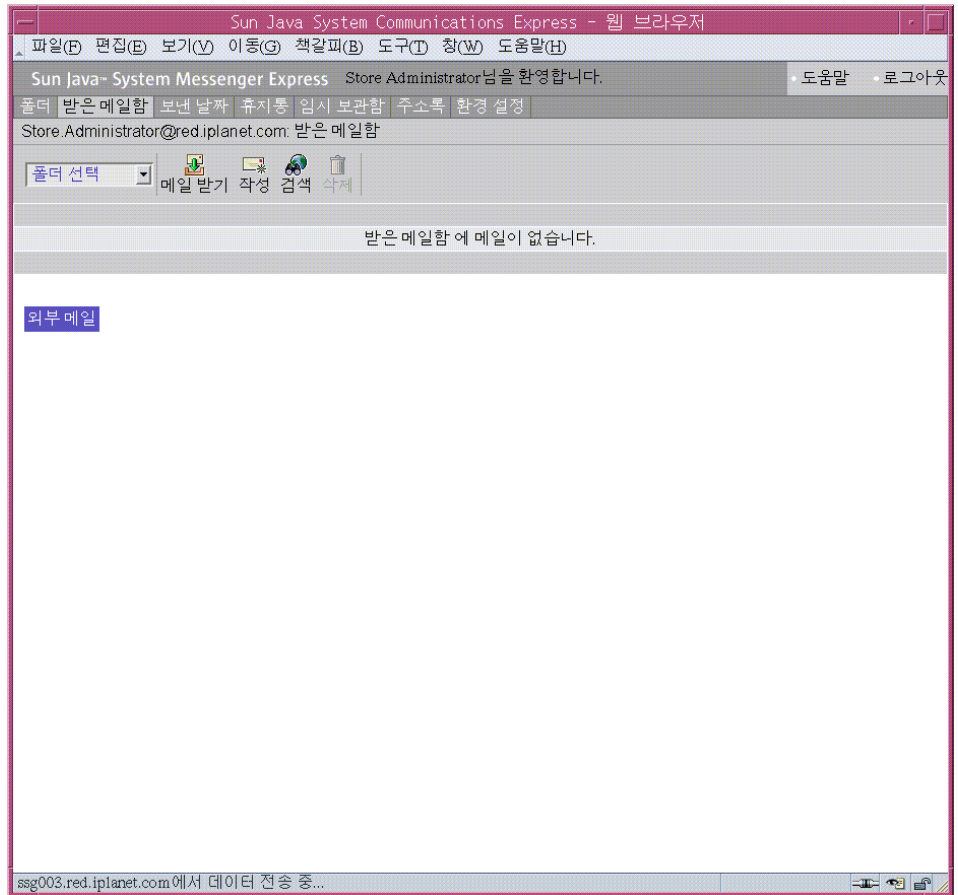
Sun Java System Communications Express - 웹 브라우저

파일(F) 편집(E) 보기(V) 이동(G) 책갈피(B) 도구(T) 창(W) 도움말(H)

Sun Java™ System Messenger Express Store Administrator님을 환영합니다.

도움말 로그아웃

폴더 받은 메일함 보낸 날짜 휴지통 임시 보관함 주소록 환경 설정

Store.Administrator@red.iplanet.com: 받은 메일함

폴더 선택 메일 받기 작성 검색 삭제

받은 메일함 에 메일이 없습니다.

외부 메일

ssg003.red.iplanet.com에서 데이터 전송 중...